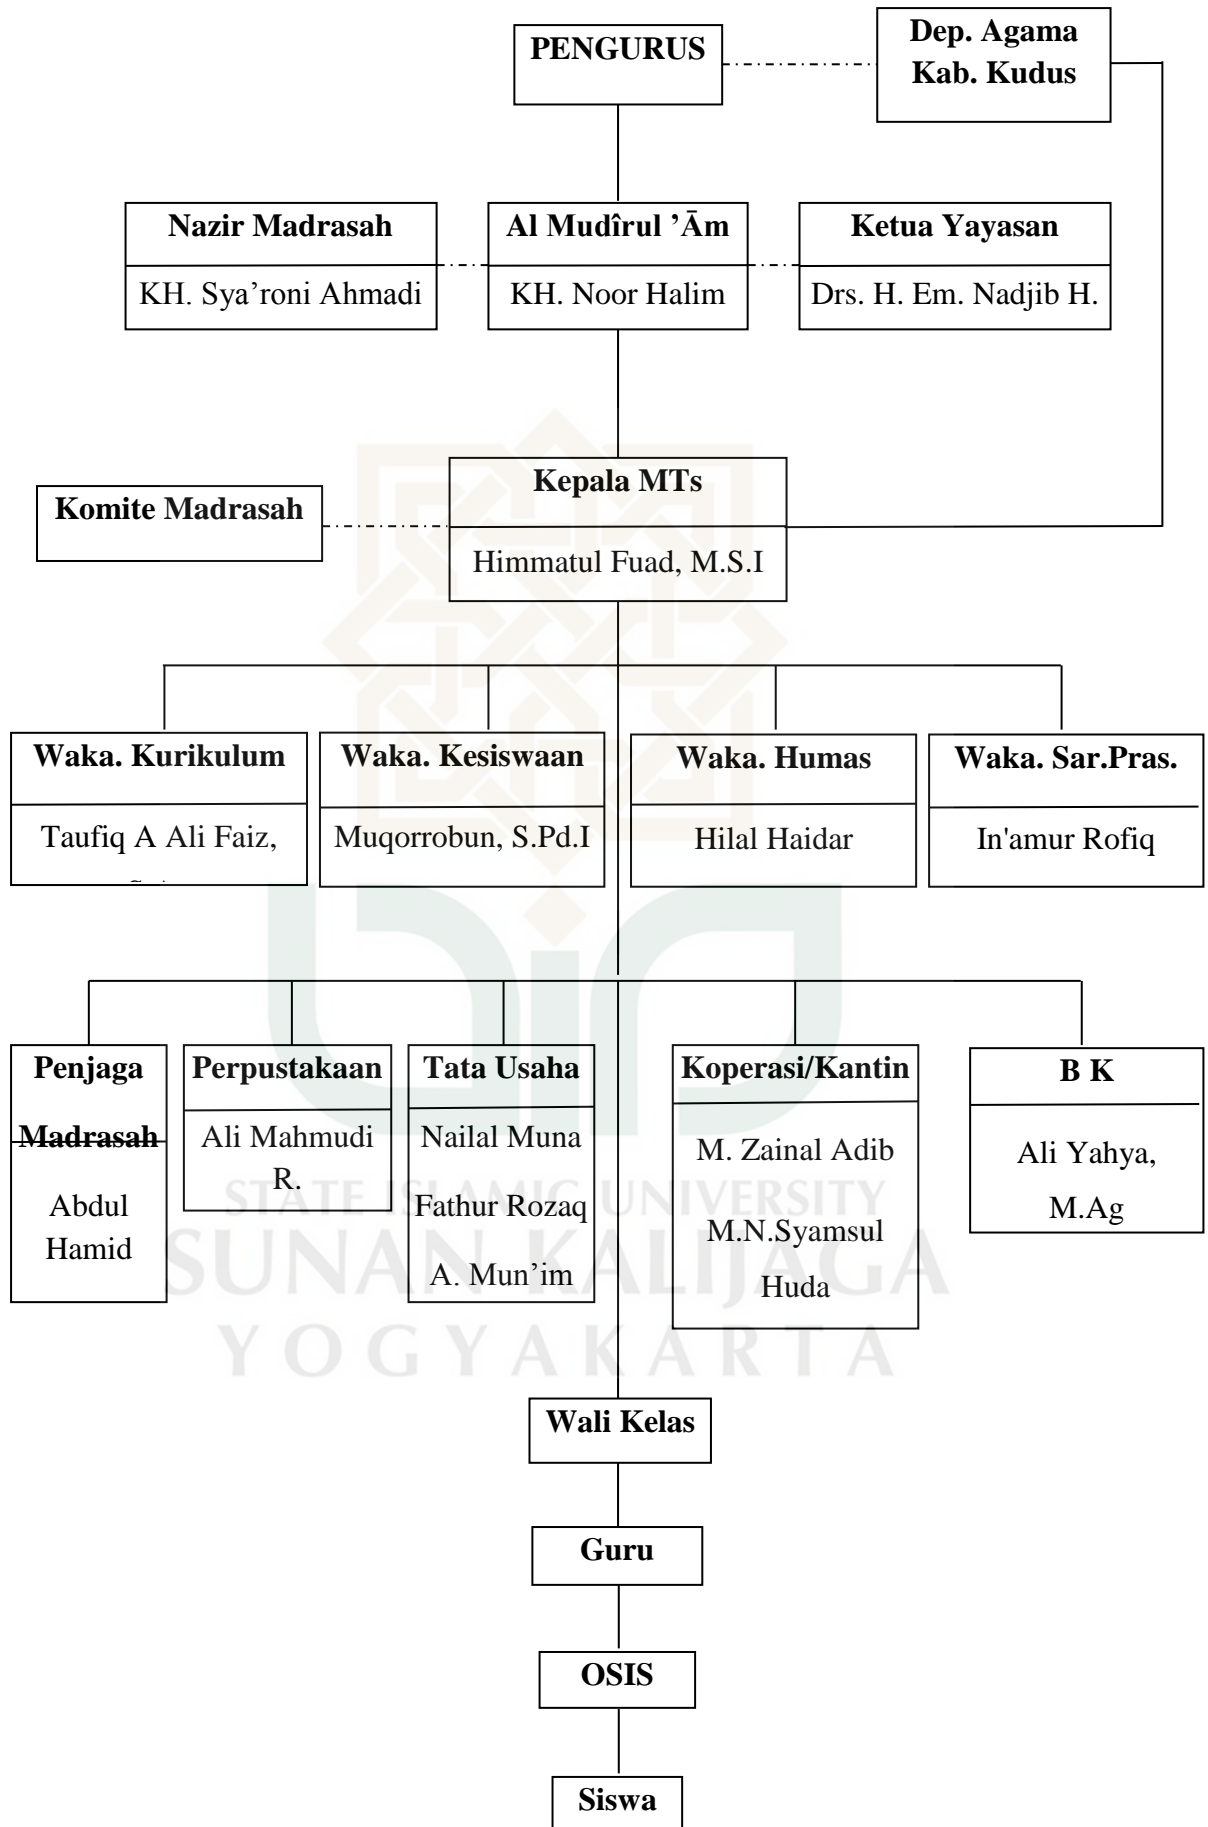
PENGURUS

Dep. Agama Kab. Kudus

Nazir Madrasah
KH. Sya'roni Ahmadi

Al Mudîrul 'Ām
KH. Noor Halim

Ketua Yayasan
Drs. H. Em. Nadjib H.

Komite Madrasah

Kepala MTs
Himmatul Fuad, M.S.I

Waka. Kurikulum
Taufiq A Ali Faiz, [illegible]

Waka. Kesiswaan
Muqorrobun, S.Pd.I

Waka. Humas
Hilal Haidar

Waka. Sar.Pras.
In'amur Rofiq

Penjaga Madrasah
Abdul Hamid

Perpustakaan
Ali Mahmudi R.

Tata Usaha
Nailal Muna
Fathur Rozaq
A. Mun'im

Koperasi/Kantin
M. Zainal Adib
M.N.Syamsul Huda

B K
Ali Yahya, M.Ag

Wali Kelas

Guru

OSIS

Siswa

STATE ISLAMIC UNIVERSITY
SUNAN KALIJAGA
YOGYAKARTA